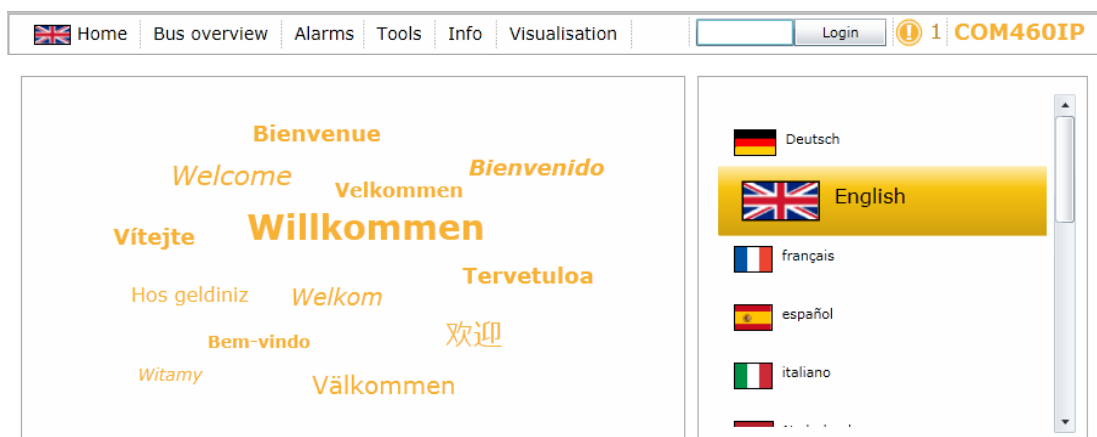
Home | Bus overview | Alarms | Tools | Info | Visualisation

Login

1 COM460IP

Bienvenue

Welcome

Bienvenido

Velkommen

Vítejte

Willkommen

Tervetuloa

Hos geldiniz

Welkom

Bem-vindo

欢迎

Witamy

Välkommen

Deutsch

English

français

español

italiano

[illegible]